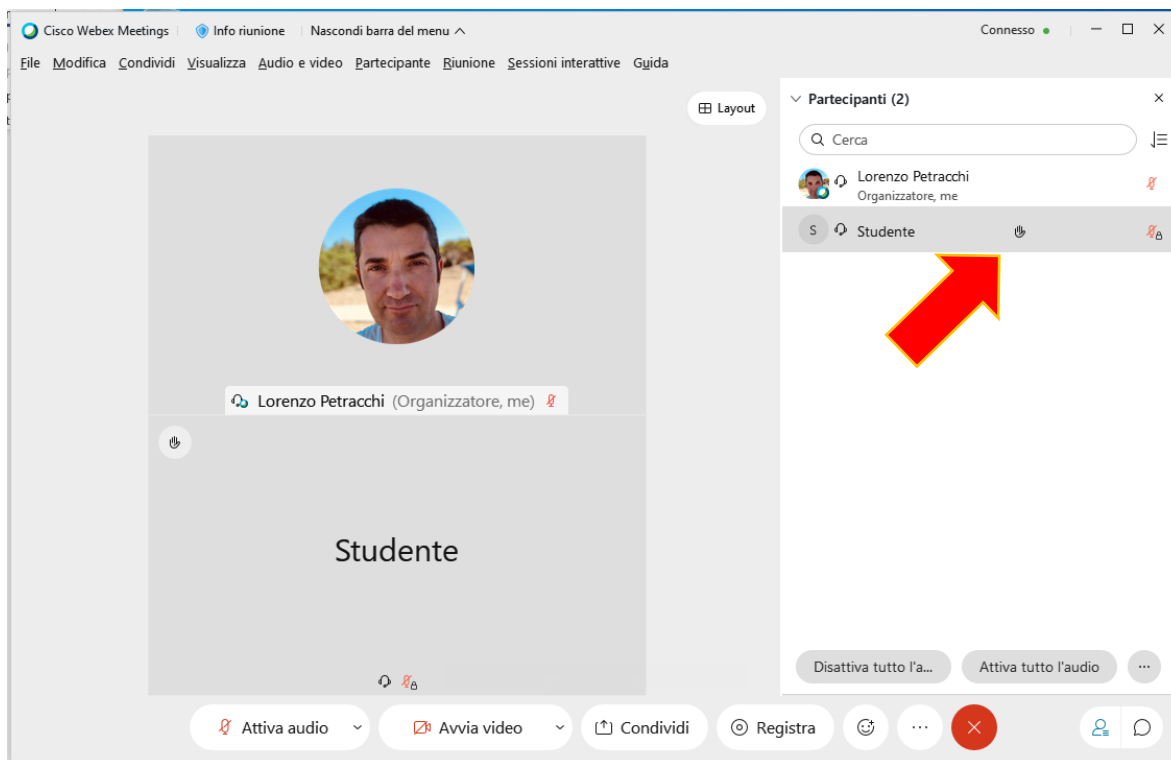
Cisco Webex Meetings | Info riunione | Nascondi barra del menu ^

Connesso ● — ☐ ✕

File Modifica Condividi Visualizza Audio e video Partecipante Riunione Sessioni interattive Guida

Layout

Lorenzo Petracchi (Organizzatore, me)

Studente

Partecipanti (2)

Cerca

Lorenzo Petracchi
Organizzatore, me

S Studente

Disattiva tutto l'a...

Attiva tutto l'audio

...

Attiva audio

Avvia video

Condividi

Registra

...